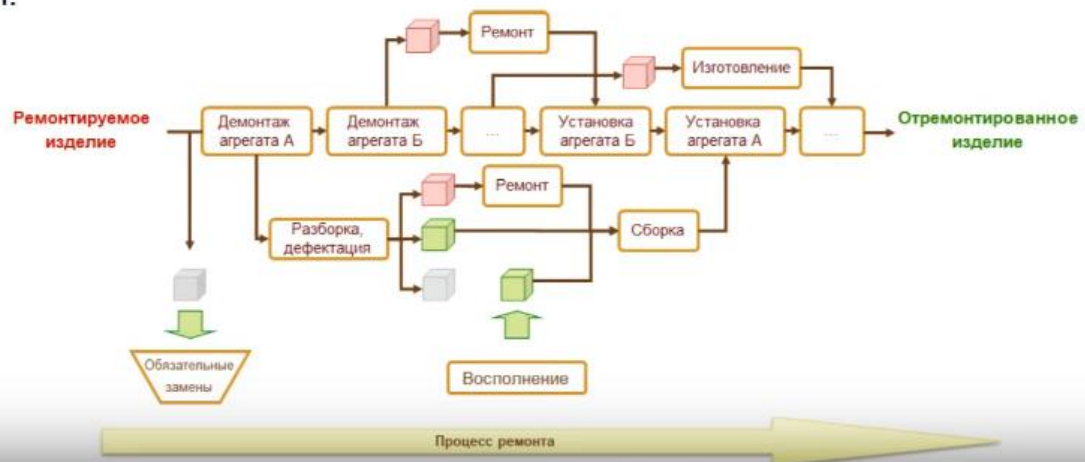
Ремонтируемое изделие

Демонтаж агрегата А

Демонтаж агрегата Б

Ремонт

...

Изготовление

Установка агрегата Б

Установка агрегата А

...

Отремонтированное изделие

Разборка, дефектация

Ремонт

Сборка

Обязательные замены

Восполнение

Процесс ремонта